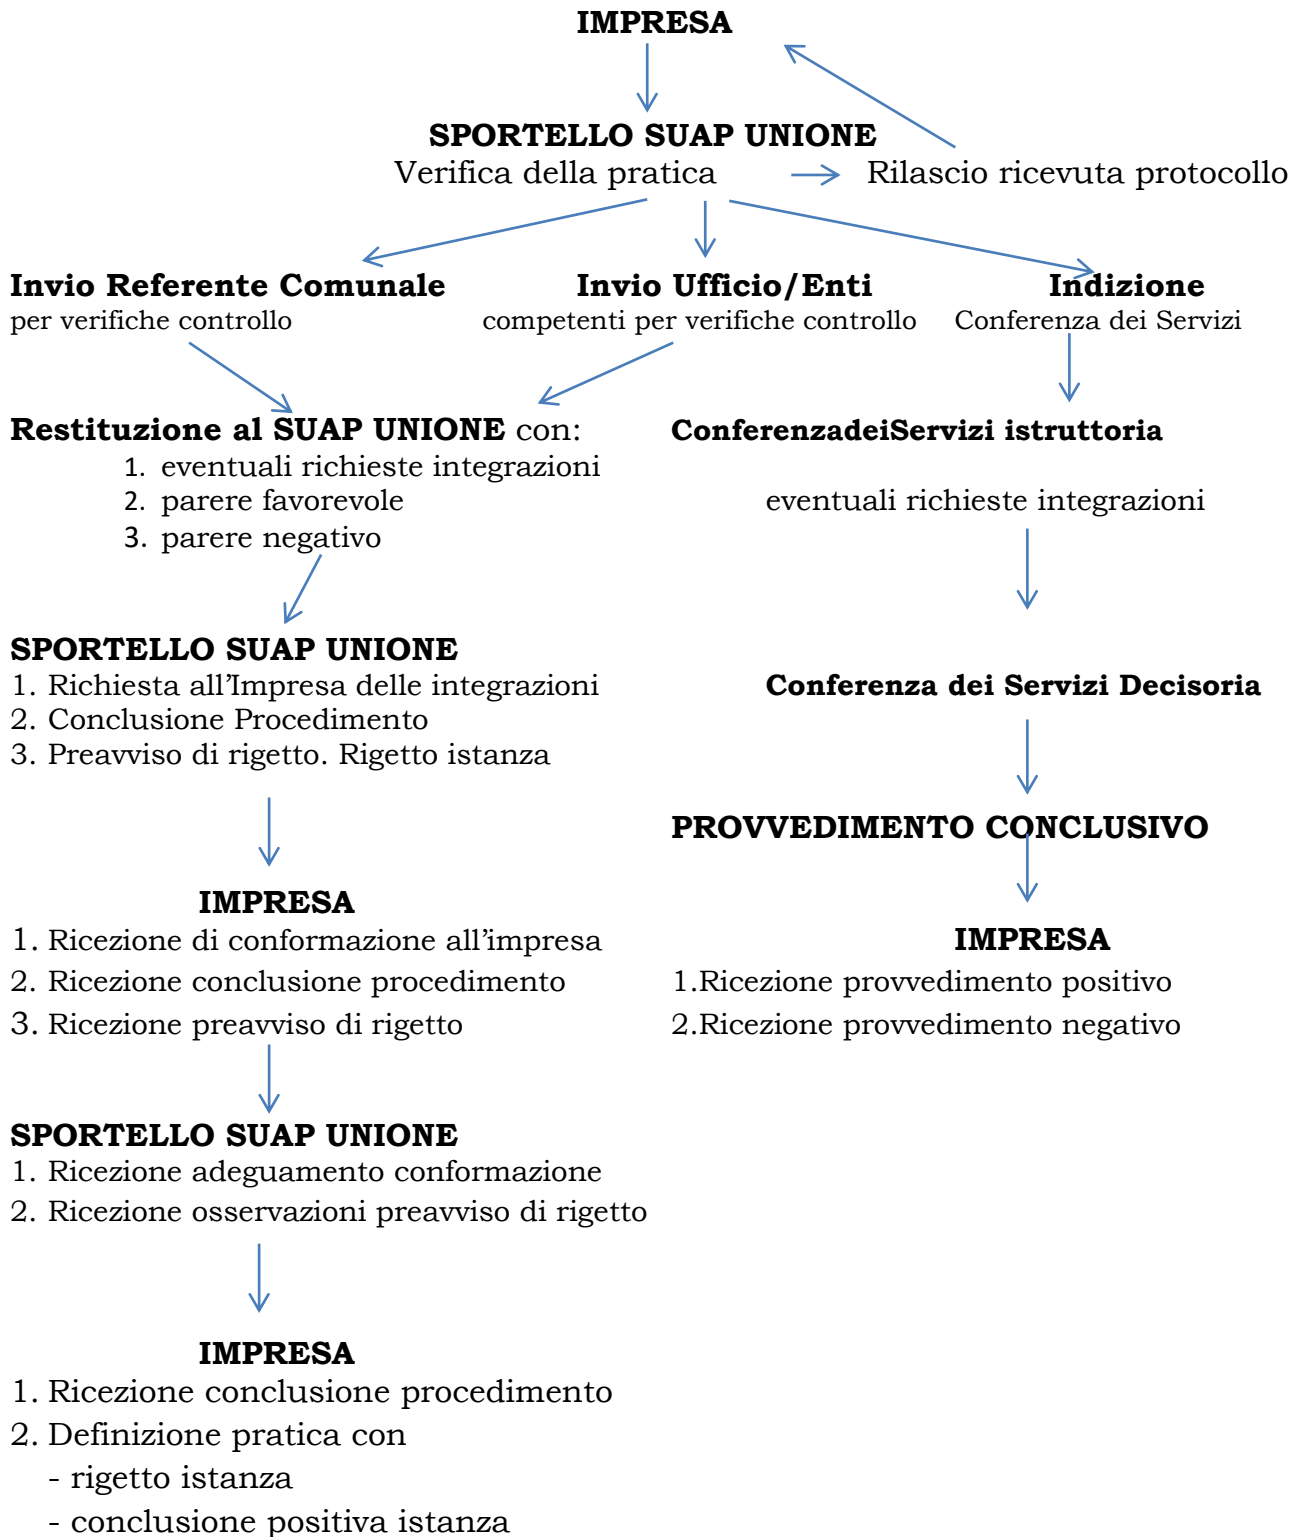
IMPRESA

SPORTELLO SUAP UNIONE
Verifica della pratica → Rilascio ricevuta protocollo

Invio Referente Comunale
per verifiche controllo

Invio Ufficio/Enti
competenti per verifiche controllo

Indizione
Conferenza dei Servizi

Restituzione al SUAP UNIONE con:
1. eventuali richieste integrazioni
2. parere favorevole
3. parere negativo

SPORTELLO SUAP UNIONE
1. Richiesta all'Impresa delle integrazioni
2. Conclusione Procedimento
3. Preavviso di rigetto. Rigetto istanza

IMPRESA
1. Ricezione di conformazione all'impresa
2. Ricezione conclusione procedimento
3. Ricezione preavviso di rigetto

SPORTELLO SUAP UNIONE
1. Ricezione adeguamento conformazione
2. Ricezione osservazioni preavviso di rigetto

IMPRESA
1. Ricezione conclusione procedimento
2. Definizione pratica con
- rigetto istanza
- conclusione positiva istanza

ConferenzadeiServizi istruttoria

eventuali richieste integrazioni

Conferenza dei Servizi Decisoria

PROVVEDIMENTO CONCLUSIVO

IMPRESA
1.Ricezione provvedimento positivo
2.Ricezione provvedimento negativo